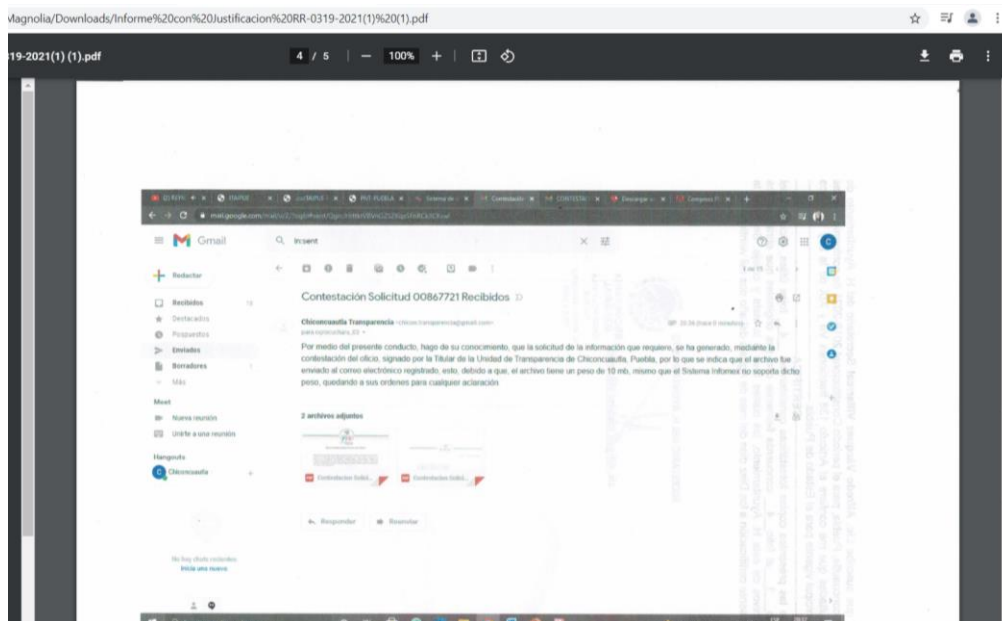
Magnolia/Downloads/Informe%20con%20Justificacion%20RR-0319-2021(1)%20(1).pdf

319-2021(1) (1).pdf

4 / 5 | — 100% +

Gmail

in:sent

Redactar

Recibidos

Destacados

Pospuestos

Enviados

Borradores

Más

Meet

Nueva reunión

Unirte a una reunión

Hangouts

Chiconcuautla

Contestación Solicitud 00867721 Recibidos

Chiconcuautla Transparencia

Por medio del presente conducto, hago de su conocimiento, que la solicitud de la información que requiere, se ha generado, mediante la contestación del oficio, signado por la Titular de la Unidad de Transparencia de Chiconcuautla, Puebla, por lo que se indica que el archivo fue enviado al correo electrónico registrado, esto, debido a que, el archivo tiene un peso de 10 mb, mismo que el Sistema Infomex no soporta dicho peso, quedando a sus ordenes para cualquier aclaración.

2 archivos adjuntos

Contestacion Solicit...

Contestacion Solicit...

Responder

Reenviar

No hay chats recientes

Inicia uno nuevo